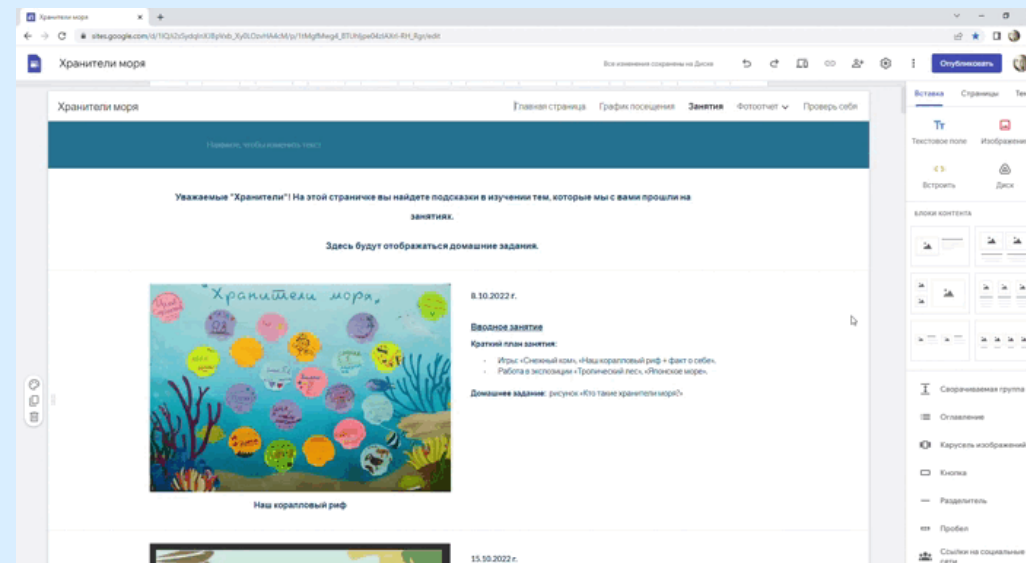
Хранители моря

sites.google.com/d/1lQ/s2z5ydqlnXJBgVxb_Xy0LOovHAAcM/p/1tMgfMwg4_BTUh6pe04dAXrt-RH_Rgv/edit

Хранители моря

Все изменения сохранены на Диске

Опубликовать

Хранители моря

Главная страница График посещения Занятия Фотоотчет Проверь себя

Нажмите, чтобы изменить текст

Уважаемые "Хранители"! На этой страничке вы найдете подсказки в изучении тем, которые мы с вами прошли на занятиях.

Здесь будут отображаться домашние задания.

Хранители моря

8.10.2022 г.

Вводное занятие

Краткий план занятия:

- Игры: «Снежный ком», «Наш коралловый риф + факт о себе».
- Работа в экспозиции «Тропический лес», «Японское море».

Домашнее задание: рисунок «Кто такие хранители моря?»

Наш коралловый риф

15.10.2022 г.

Вставка Страницы Тем

Текстовое поле Изображения

Встроить Диск

БЛОКИ КОНТЕНТА

Сворачиваемая группа

Оглавление

Карусель изображений

Кнопка

Разделитель

Пробел

Ссылки на социальные сети